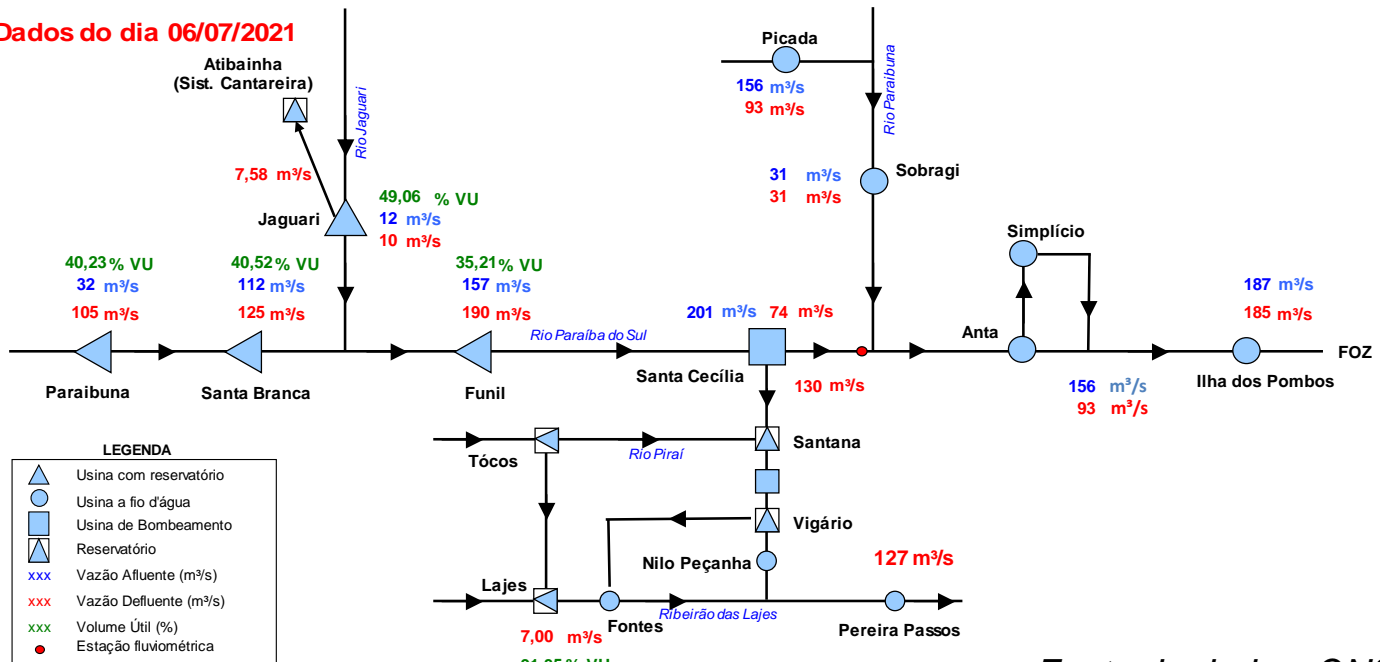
Dados do dia 06/07/2021

Atibainha
(Sist. Cantareira)

Rio Jaguari

7,58 m³/s

Jaguari

49,06 % VU
12 m³/s
10 m³/s

Picada
156 m³/s
93 m³/s

Rio Paraibuna

31 m³/s
31 m³/s
Sobragi

Simplício

40,23 % VU
32 m³/s
105 m³/s

40,52 % VU
112 m³/s
125 m³/s

35,21 % VU
157 m³/s
190 m³/s

Rio Paraíba do Sul

201 m³/s 74 m³/s

Anta

187 m³/s
185 m³/s

FOZ

Paraibuna

Santa Branca

Funil

Santa Cecília

130 m³/s

156 m³/s
93 m³/s

Ilha dos Pombos

LEGENDA
Usina com reservatório
Usina a fio d'água
Usina de Bombeamento
Reservatório
xxx Vazão Afluente (m³/s)
xxx Vazão Defluente (m³/s)
xxx Volume Útil (%)
Estação fluviométrica

Tócos

Rio Piraí

Santana

Vigário

Nilo Peçanha

127 m³/s

Lajes

Fontes

Ribeirão das Lajes

Pereira Passos

7,00 m³/s

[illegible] % VU

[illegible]